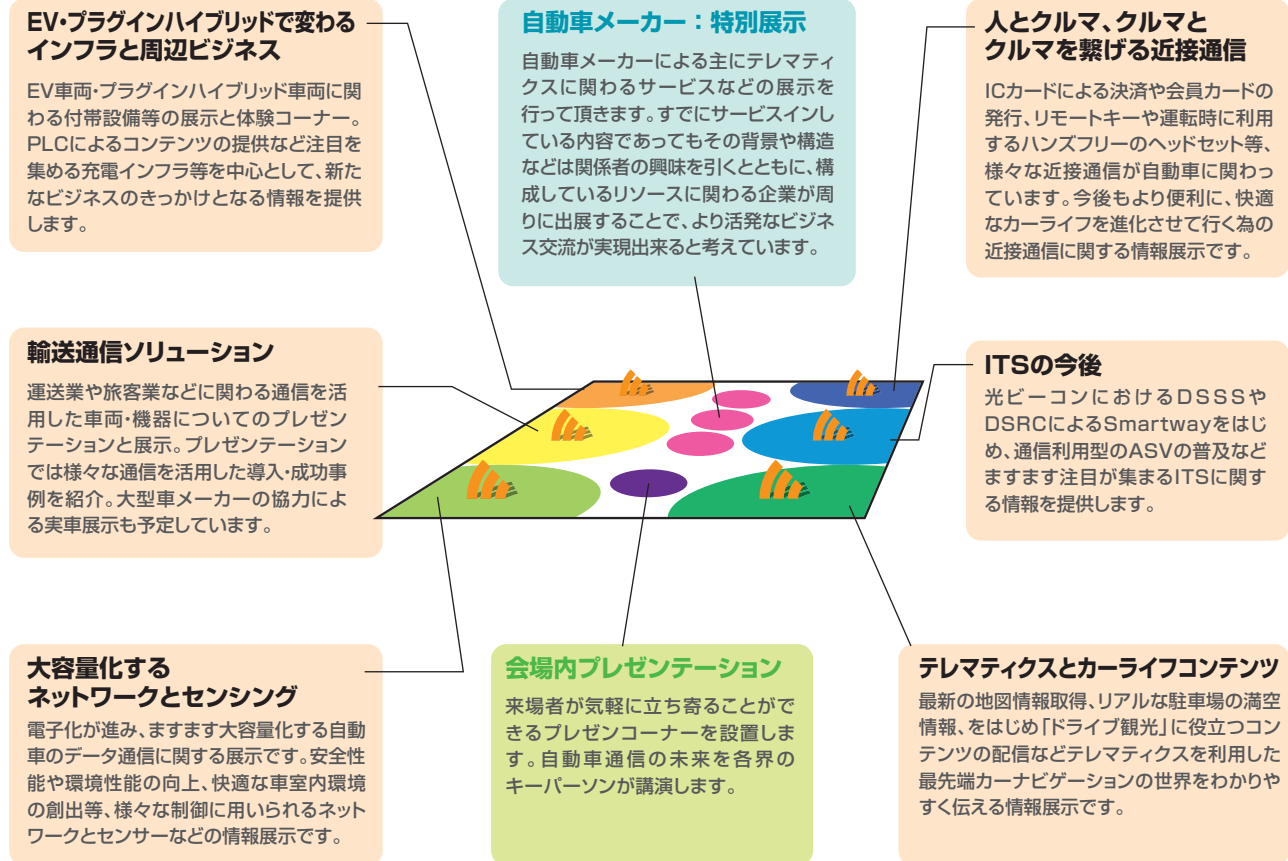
EV・プラグインハイブリッドで変わるインフラと周辺ビジネス

EV車両・プラグインハイブリッド車両に関わる付帯設備等の展示と体験コーナー。PLCによるコンテンツの提供など注目を集める充電インフラ等を中心として、新たなビジネスのきっかけとなる情報を提供します。

自動車メーカー：特別展示

自動車メーカーによる主にテレマティクスに関わるサービスなどの展示を行って頂きます。すでにサービスインしている内容であってもその背景や構造などは関係者の興味を引くとともに、構成しているリソースに関わる企業が周りに出展することで、より活発なビジネス交流が実現出来ると考えています。

人とクルマ、クルマとクルマを繋げる近接通信

ICカードによる決済や会員カードの発行、リモートキーや運転時に利用するハンズフリーのヘッドセット等、様々な近接通信が自動車に関わっています。今後もより便利に、快適なカーライフを進化させて行く為の近接通信に関する情報展示です。

輸送通信ソリューション

運送業や旅客業などに関わる通信を活用した車両・機器についてのプレゼンテーションと展示。プレゼンテーションでは様々な通信を活用した導入・成功事例を紹介。大型車メーカーの協力による実車展示も予定しています。

ITSの今後

光ビーコンにおけるDSSSやDSRCによるSmartwayをはじめ、通信利用型のASVの普及などますます注目が集まるITSに関する情報を提供します。

大容量化するネットワークとセンシング

電子化が進み、ますます大容量化する自動車のデータ通信に関する展示です。安全性能や環境性能の向上、快適な車室内環境の創出等、様々な制御に用いられるネットワークとセンサーなどの情報展示です。

会場内プレゼンテーション

来場者が気軽に立ち寄ることができるプレゼンコーナーを設置します。自動車通信の未来を各界のキーパーソンが講演します。

テレマティクスとカーライフコンテンツ

最新の地図情報取得、リアルな駐車場の満空情報、をはじめ「ドライブ観光」に役立つコンテンツの配信などテレマティクスを利用した最先端カーナビゲーションの世界をわかりやすく伝える情報展示です。